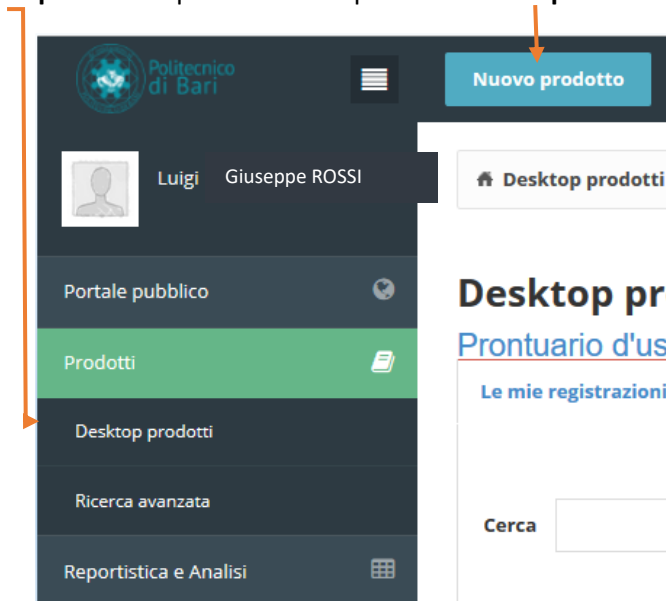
Politecnico di Bari

Nuovo prodotto

Luigi Giuseppe ROSSI

Desktop prodotti

Portale pubblico

Prodotti

Desktop prodotti

Ricerca avanzata

Reportistica e Analisi

Desktop pr

Prontuario d'us

Le mie registrazioni

Cerca